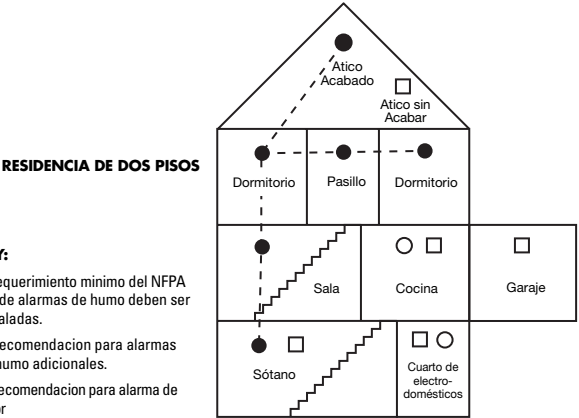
RESIDENCIA DE DOS PISOS

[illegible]y:

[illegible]equerimiento minimo del NFPA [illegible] de alarmas de humo deben ser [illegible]aladas.

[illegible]ecomendacion para alarmas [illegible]umo adicionales.

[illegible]ecomendacion para alarma de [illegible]r

Atico Acabado

Atico sin Acabar

Dormitorio

Pasillo

Dormitorio

Sala

Cocina

Garaje

Sótano

Cuarto de electrodomésticos